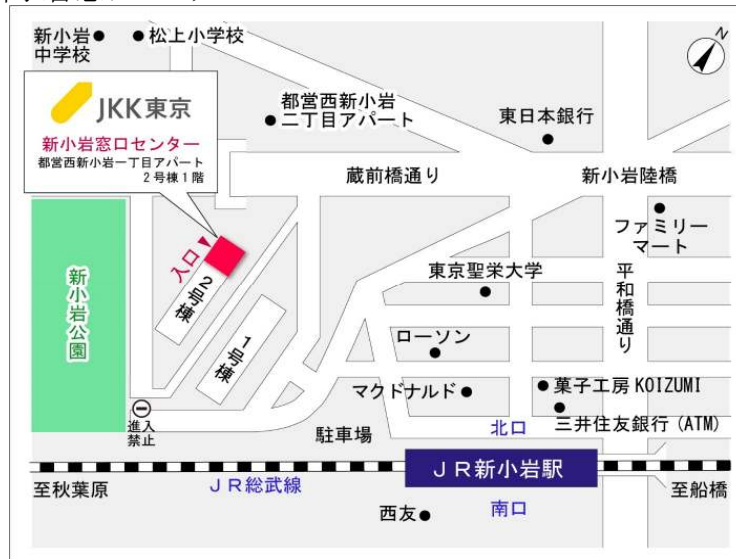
新小岩中学校
松上小学校
JKK東京
新小岩窓口センター
都営西新小岩一丁目アパート 2号棟1階
都営西新小岩二丁目アパート
東日本銀行
蔵前橋通り
新小岩陸橋
ファミリーマート
入口
2号棟
1号棟
新小岩公園
東京聖栄大学
平和橋通り
ローソン
マクドナルド
菓子工房 KOIZUMI
三井住友銀行（ATM）
進入禁止
駐車場
北口
JR新小岩駅
至秋葉原
JR総武線
至船橋
西友
南口